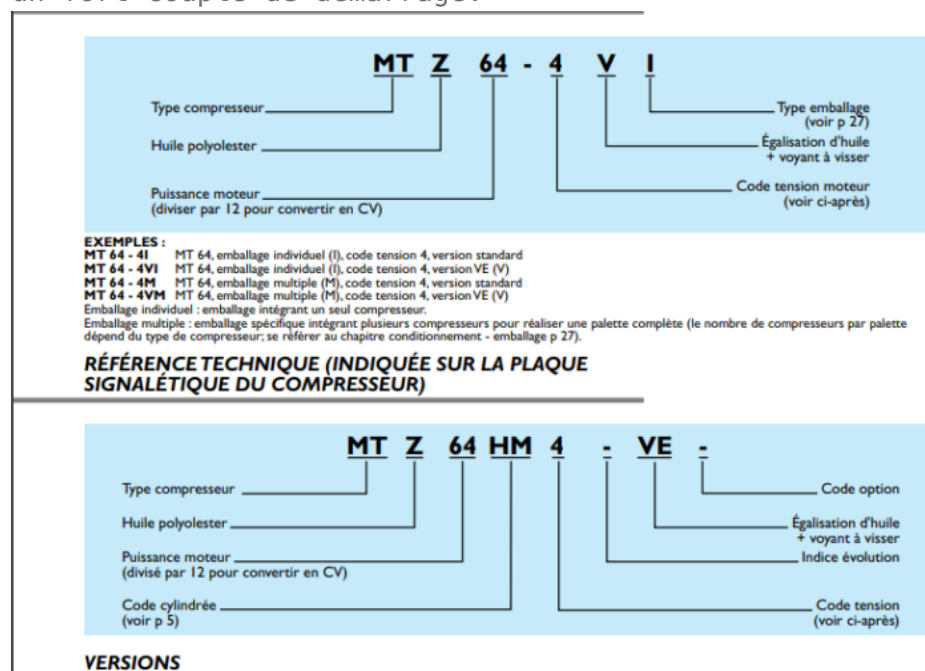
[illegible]

MT Z 64 - 4 V I

Type compresseur

Huile polyolester

Puissance moteur (diviser par 12 pour convertir en CV)

Type emballage (voir p 27)

Égalisation d'huile + voyant à visser

Code tension moteur (voir ci-après)

EXEMPLES :
MT 64 - 4I MT 64, emballage individuel (I), code tension 4, version standard
MT 64 - 4VI MT 64, emballage individuel (I), code tension 4, version VE (V)
MT 64 - 4M MT 64, emballage multiple (M), code tension 4, version standard
MT 64 - 4VM MT 64, emballage multiple (M), code tension 4, version VE (V)
Emballage individuel : emballage intégrant un seul compresseur.
Emballage multiple : emballage spécifique intégrant plusieurs compresseurs pour réaliser une palette complète (le nombre de compresseurs par palette dépend du type de compresseur; se référer au chapitre conditionnement - emballage p 27).

RÉFÉRENCE TECHNIQUE (INDIQUÉE SUR LA PLAQUE SIGNALÉTIQUE DU COMPRESSEUR)

MT Z 64 HM 4 - VE -

Type compresseur

Huile polyolester

Puissance moteur (divisé par 12 pour convertir en CV)

Code cylindrée (voir p 5)

Code option

Égalisation d'huile + voyant à visser

Indice évolution

Code tension (voir ci-après)

VERSIONS